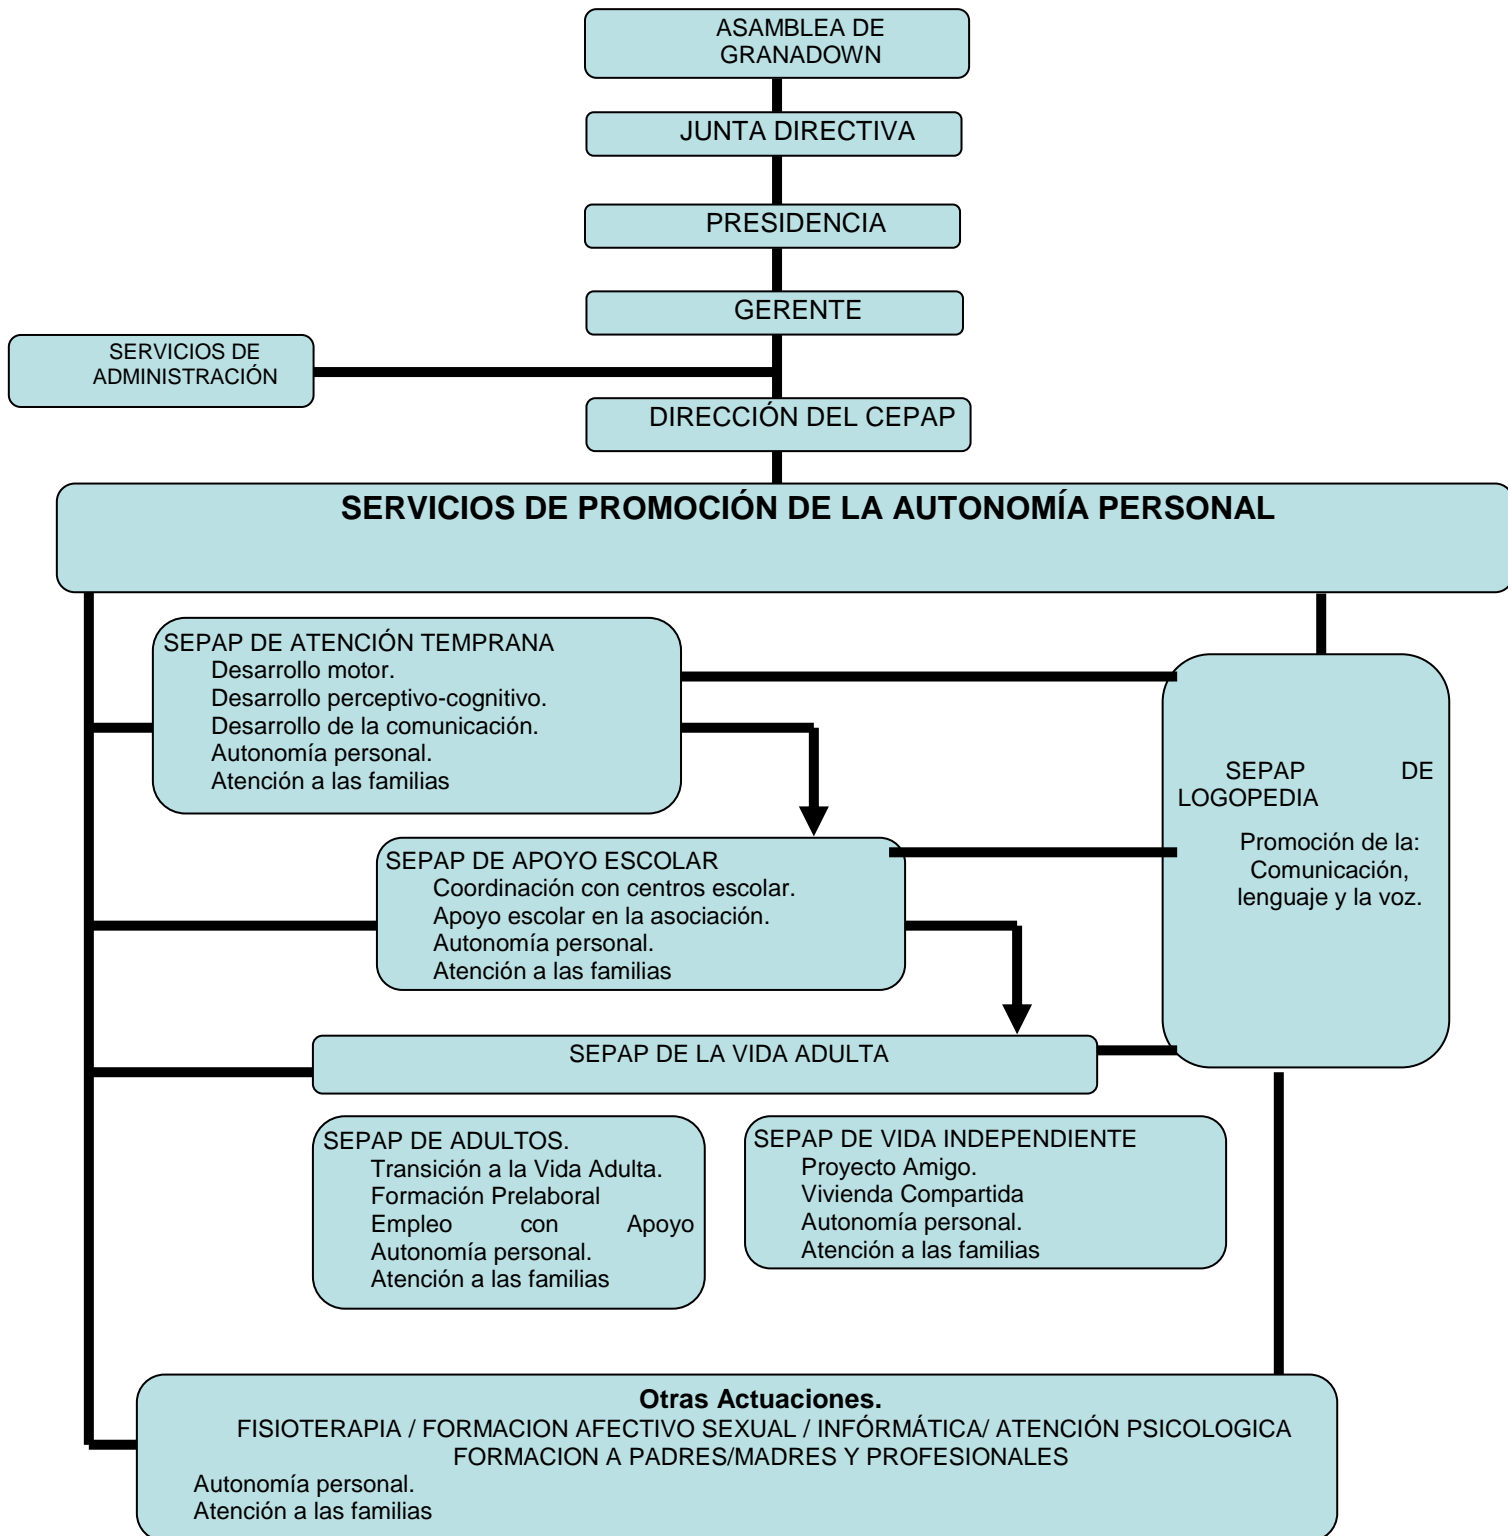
ASAMBLEA DE GRANADOWN

JUNTA DIRECTIVA

PRESIDENCIA

GERENTE

SERVICIOS DE ADMINISTRACIÓN

DIRECCIÓN DEL CEPAP

SERVICIOS DE PROMOCIÓN DE LA AUTONOMÍA PERSONAL

SEPAP DE ATENCIÓN TEMPRANA
Desarrollo motor.
Desarrollo perceptivo-cognitivo.
Desarrollo de la comunicación.
Autonomía personal.
Atención a las familias

SEPAP DE LOGOPEDIA
Promoción de la: Comunicación, lenguaje y la voz.

SEPAP DE APOYO ESCOLAR
Coordinación con centros escolar.
Apoyo escolar en la asociación.
Autonomía personal.
Atención a las familias

SEPAP DE LA VIDA ADULTA

SEPAP DE ADULTOS.
Transición a la Vida Adulta.
Formación Prelaboral
Empleo con Apoyo
Autonomía personal.
Atención a las familias

SEPAP DE VIDA INDEPENDIENTE
Proyecto Amigo.
Vivienda Compartida
Autonomía personal.
Atención a las familias

Otras Actuaciones.
FISIOTERAPIA / FORMACION AFECTIVO SEXUAL / INFÓRMÁTICA/ ATENCIÓN PSICOLOGICA
FORMACION A PADRES/MADRES Y PROFESIONALES
Autonomía personal.
Atención a las familias